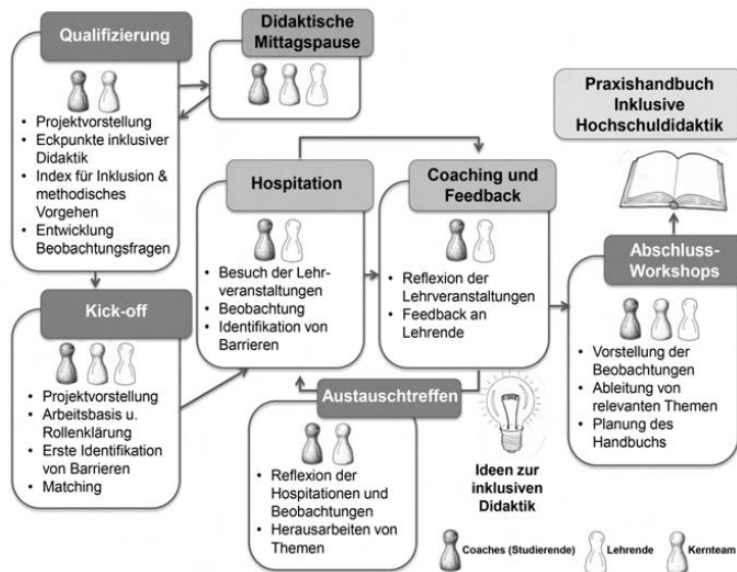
Qualifizierung

- Projektvorstellung
- Eckpunkte inklusiver Didaktik
- Index für Inklusion & methodisches Vorgehen
- Entwicklung Beobachtungsfragen

Didaktische Mittagspause

Praxishandbuch Inklusive Hochschuldidaktik

Hospitation

- Besuch der Lehrveranstaltungen
- Beobachtung
- Identifikation von Barrieren

Coaching und Feedback

- Reflexion der Lehrveranstaltungen
- Feedback an Lehrende

Abschluss-Workshops

- Vorstellung der Beobachtungen
- Ableitung von relevanten Themen
- Planung des Handbuchs

Kick-off

- Projektvorstellung
- Arbeitsbasis u. Rollenklärung
- Erste Identifikation von Barrieren
- Matching

Austauschtreffen

- Reflexion der Hospitationen und Beobachtungen
- Herausarbeiten von Themen

Ideen zur inklusiven Didaktik

Coaches (Studierende) Lehrende Kernteam